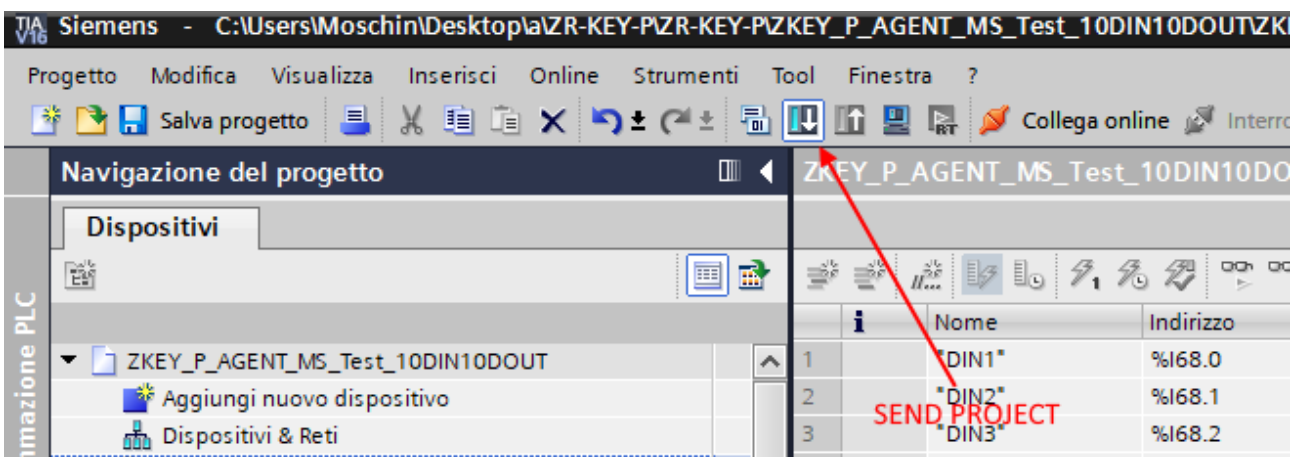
TIA V16 Siemens - C:\Users\Moschin\Desktop\a\ZR-KEY-P\ZR-KEY-P\ZKEY_P_AGENT_MS_Test_10DIN10DOUT\ZK

Progetto Modifica Visualizza Inserisci Online Strumenti Tool Finestra ?

Salva progetto Collega online Interro

Navigazione del progetto

ZKEY_P_AGENT_MS_Test_10DINDO

Dispositivi

mazione PLC

| | i | Nome | Indirizzo |
|---|---|---|---|
| 1 | | "DIN1" | %I68.0 |
| 2 | | "DIN2" | %I68.1 |
| 3 | | "DIN3" | %I68.2 |

ZKEY_P_AGENT_MS_Test_10DIN10DOUT

Aggiungi nuovo dispositivo

Dispositivi & Reti

SEND PROJECT